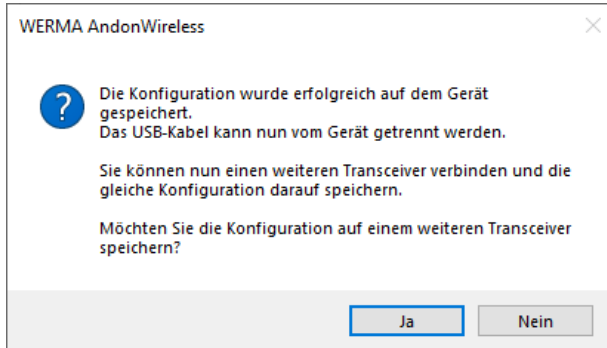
WERMA AndonWireless

Die Konfiguration wurde erfolgreich auf dem Gerät gespeichert.
Das USB-Kabel kann nun vom Gerät getrennt werden.

Sie können nun einen weiteren Transceiver verbinden und die gleiche Konfiguration darauf speichern.

Möchten Sie die Konfiguration auf einem weiteren Transceiver speichern?

Ja

Nein